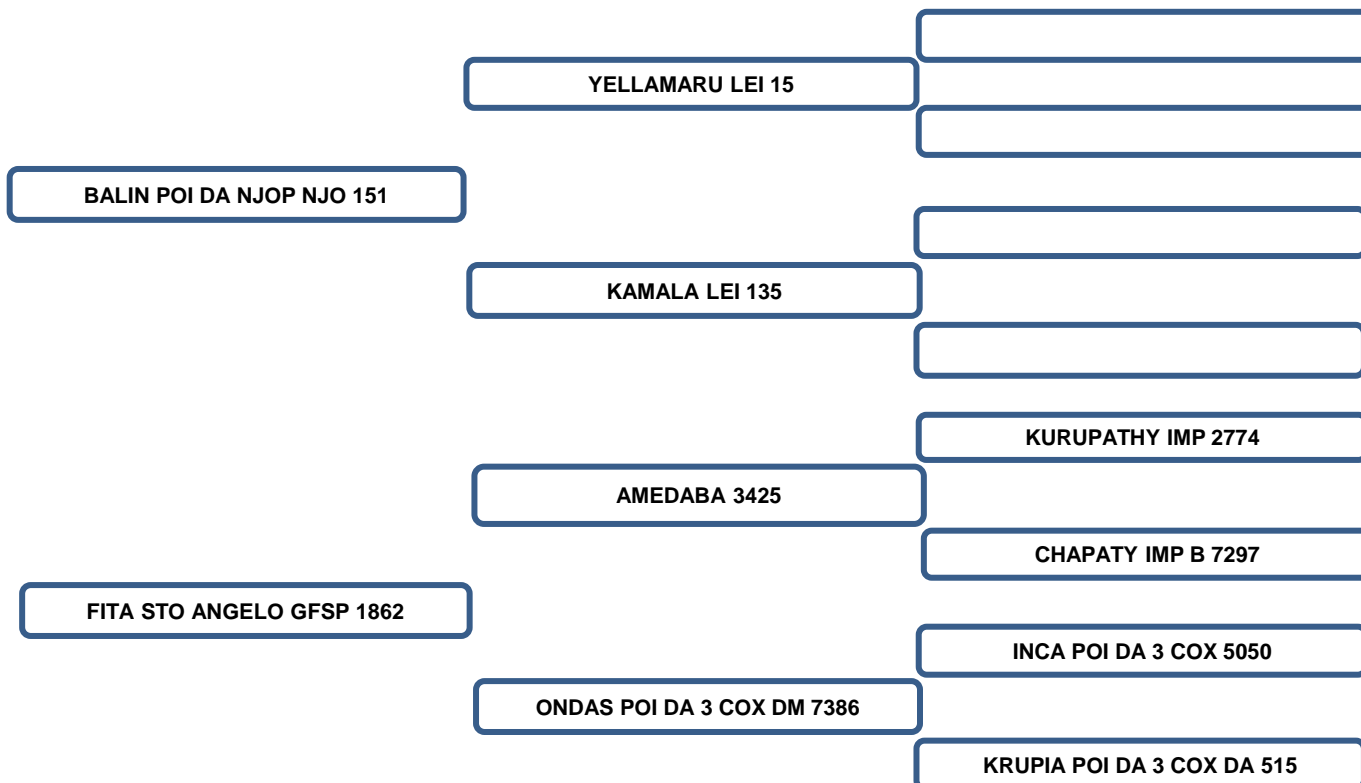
YELLAMARU LEI 15

BALIN POI DA NJOP NJO 151

KAMALA LEI 135

KURUPATHY IMP 2774

AMEDABA 3425

CHAPATY IMP B 7297

FITA STO ANGELO GFSP 1862

INCA POI DA 3 COX 5050

ONDAS POI DA 3 COX DM 7386

KRUPIA POI DA 3 COX DA 515